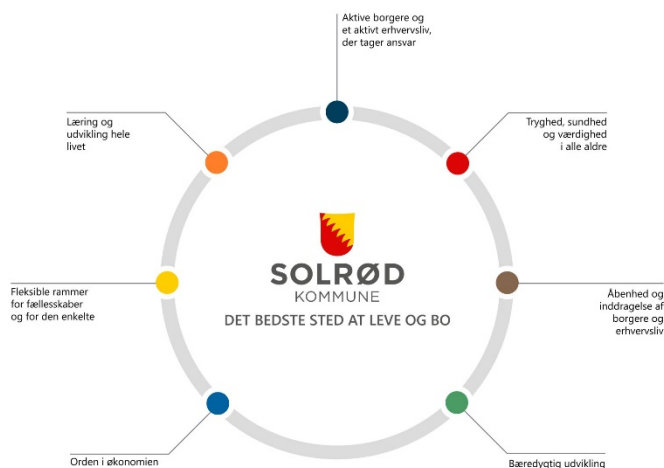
Aktive borgere og et aktivt erhvervsliv, der tager ansvar

Læring og udvikling hele livet

Tryghed, sundhed og værdighed i alle aldre

SOLRØD
KOMMUNE
DET BEDSTE STED AT LEVE OG BO

Fleksible rammer for fællesskaber og for den enkelte

Åbenhed og inddragelse af borgere og erhvervsliv

Orden i økonomien

Bæredygtig udvikling